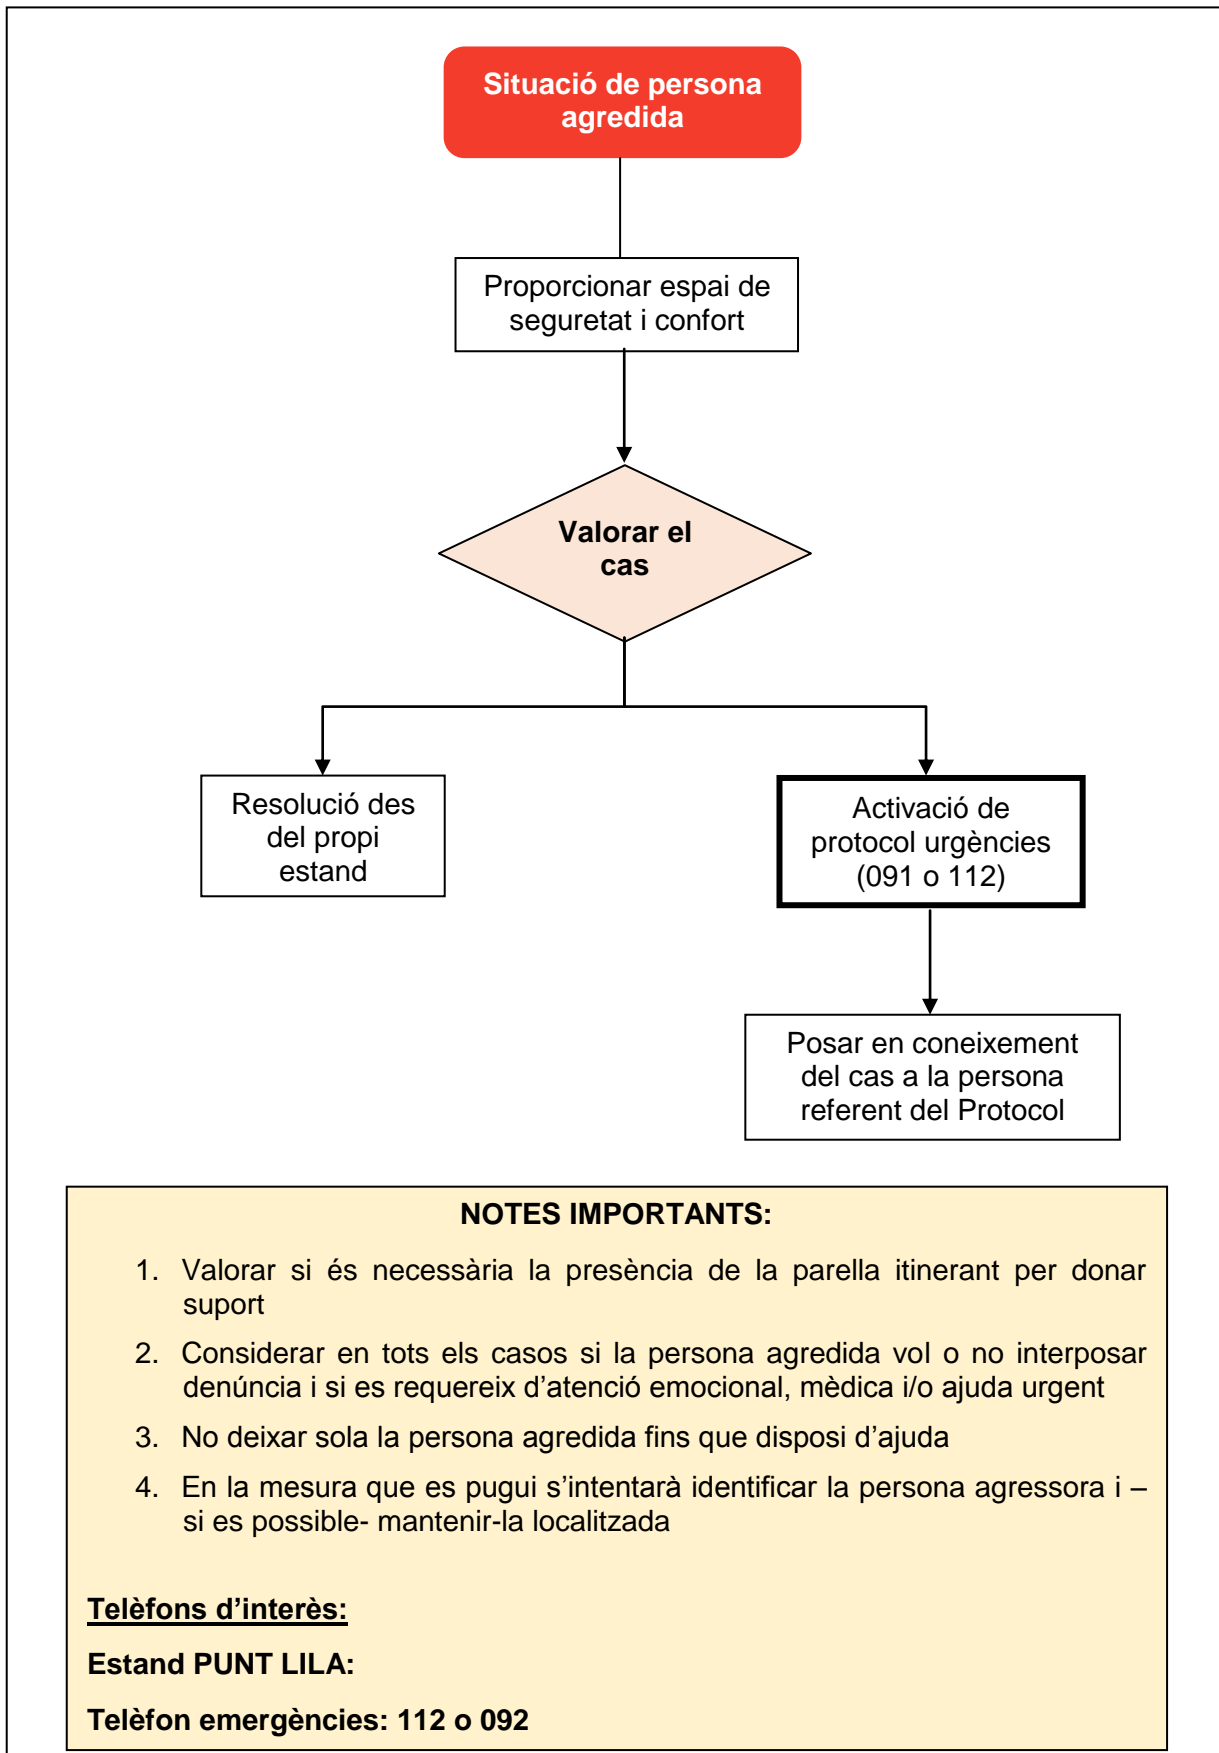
Situació de persona agredida

Proporcionar espai de seguretat i confort

Valorar el cas

Resolució des del propi estand

Activació de protocol urgències (091 o 112)

Posar en coneixement del cas a la persona referent del Protocol

NOTES IMPORTANTS:

1. Valorar si és necessària la presència de la parella itinerant per donar suport

2. Considerar en tots els casos si la persona agredida vol o no interposar denúncia i si es requereix d'atenció emocional, mèdica i/o ajuda urgent

3. No deixar sola la persona agredida fins que disposi d'ajuda

4. En la mesura que es pugui s'intentarà identificar la persona agressora i –si es possible- mantenir-la localitzada

Telèfons d'interès:

Estand PUNT LILA:

Telèfon emergències: 112 o 092